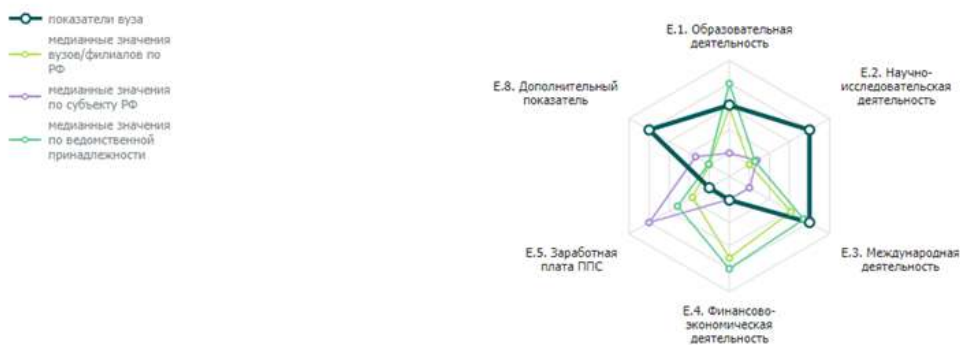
показатели вуза
медианные значения вузов/филиалов по РФ
медианные значения по субъекту РФ
медианные значения по ведомственной принадлежности

Е.1. Образовательная деятельность
Е.2. Научно-исследовательская деятельность
Е.3. Международная деятельность
Е.4. Финансово-экономическая деятельность
Е.5. Заработная плата ППС
Е.8. Дополнительный показатель